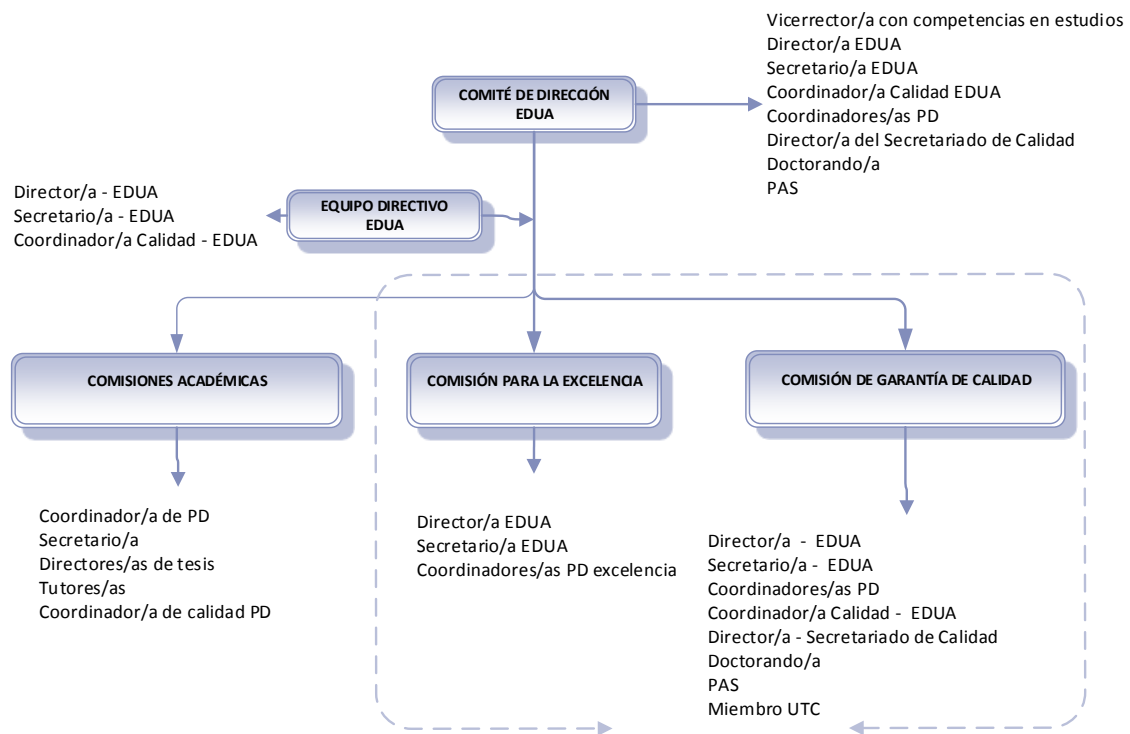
COMITÉ DE DIRECCIÓN EDUA

Vicerrector/a con competencias en estudios
Director/a EDUA
Secretario/a EDUA
Coordinador/a Calidad EDUA
Coordinadores/as PD
Director/a del Secretariado de Calidad
Doctorando/a
PAS

EQUIPO DIRECTIVO EDUA

Director/a - EDUA
Secretario/a - EDUA
Coordinador/a Calidad - EDUA

COMISIONES ACADÉMICAS

Coordinador/a de PD
Secretario/a
Directores/as de tesis
Tutores/as
Coordinador/a de calidad PD

COMISIÓN PARA LA EXCELENCIA

Director/a EDUA
Secretario/a EDUA
Coordinadores/as PD excelencia

COMISIÓN DE GARANTÍA DE CALIDAD

Director/a - EDUA
Secretario/a - EDUA
Coordinadores/as PD
Coordinador/a Calidad - EDUA
Director/a - Secretariado de Calidad
Doctorando/a
PAS
Miembro UTC